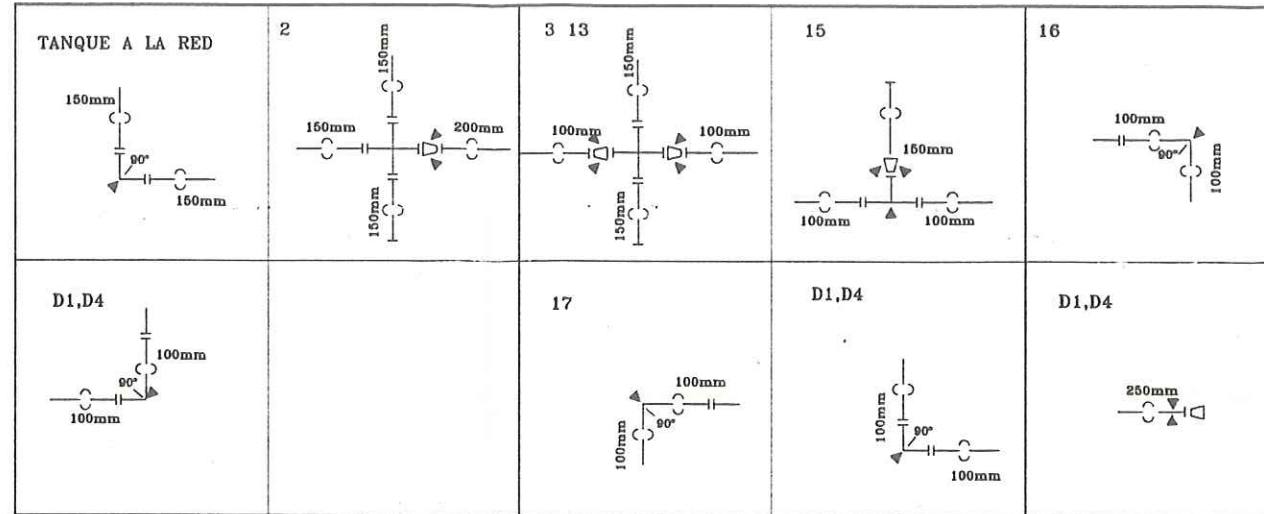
| TANQUE A LA RED<br>150mm<br>90°<br>150mm | 2<br>150mm<br>150mm<br>200mm<br>150mm | 3 13<br>150mm<br>100mm<br>100mm<br>150mm | 15<br>150mm<br>100mm<br>100mm | 16<br>100mm<br>90°<br>100mm |
|---|---|---|---|---|
| D1,D4<br>100mm<br>90°<br>100mm | | 17<br>100mm<br>100mm<br>90° | D1,D4<br>100mm<br>90°<br>100mm | D1,D4<br>250mm |